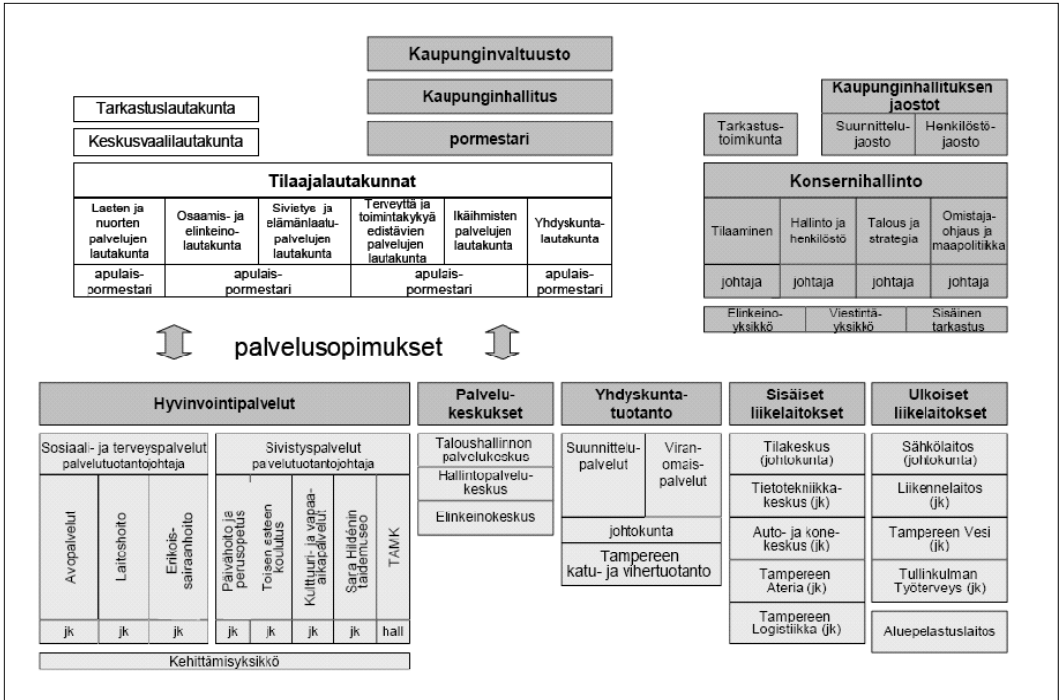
Kaupunginvaltuusto

Kaupunginhallitus

pormestari

Tarkastuslautakunta

Keskusvaalilautakunta

Kaupunginhallituksen jaostot

Tarkastustoimikunta

Suunnittelujaosto

Henkilöstöjaosto

Tilaajalautakunnat

| Lasten ja nuorten palvelujen lautakunta | Osaamis- ja elinkeinolautakunta | Sivistys- ja elämänlaatupalvelujen lautakunta | Terveyttä ja toimintakykyä edistävien palvelujen lautakunta | Ikäihmisten palvelujen lautakunta | Yhdyskuntalautakunta |
|---|---|---|---|---|---|
| apulaispormestari | apulaispormestari | | apulaispormestari | | apulaispormestari |

Konsernihallinto

| Tilaaminen | Hallinto ja henkilöstö | Talous ja strategia | Omistajaohjaus ja maapolitiikka |
|---|---|---|---|
| johtaja | johtaja | johtaja | johtaja |

Elinkeinoyksikkö

Viestintäyksikkö

Sisäinen tarkastus

palvelusopimukset

Hyvinvointipalvelut

Sosiaali- ja terveyspalvelut palvelutuotantojohtaja

Avopalvelut

Laitoshoito

Erikoissairaanhoito

Sivistyspalvelut palvelutuotantojohtaja

Päivähoito ja perusopetus

Toisen asteen koulutus

Kulttuuri- ja vapaa-aikapalvelut

Sara Hildénin taidemuseo

TAMK

jk jk jk jk jk jk jk hall

Kehittämisyksikkö

Palvelukeskukset

Taloushallinnon palvelukeskus

Hallintopalvelukeskus

Elinkeinokeskus

Yhdyskuntatuotanto

Suunnittelupalvelut

Viranomaispalvelut

johtokunta

Tampereen katu- ja vihertuotanto

Sisäiset liikelaitokset

Tilakeskus (johtokunta)

Tietotekniikkakeskus (jk)

Auto- ja konekeskus (jk)

Tampereen Ateria (jk)

Tampereen Logistiikka (jk)

Ulkoiset liikelaitokset

Sähkölaitos (johtokunta)

Liikennelaitos (jk)

Tampereen Vesi (jk)

Tullinkulman Työterveys (jk)

Aluepelastuslaitos